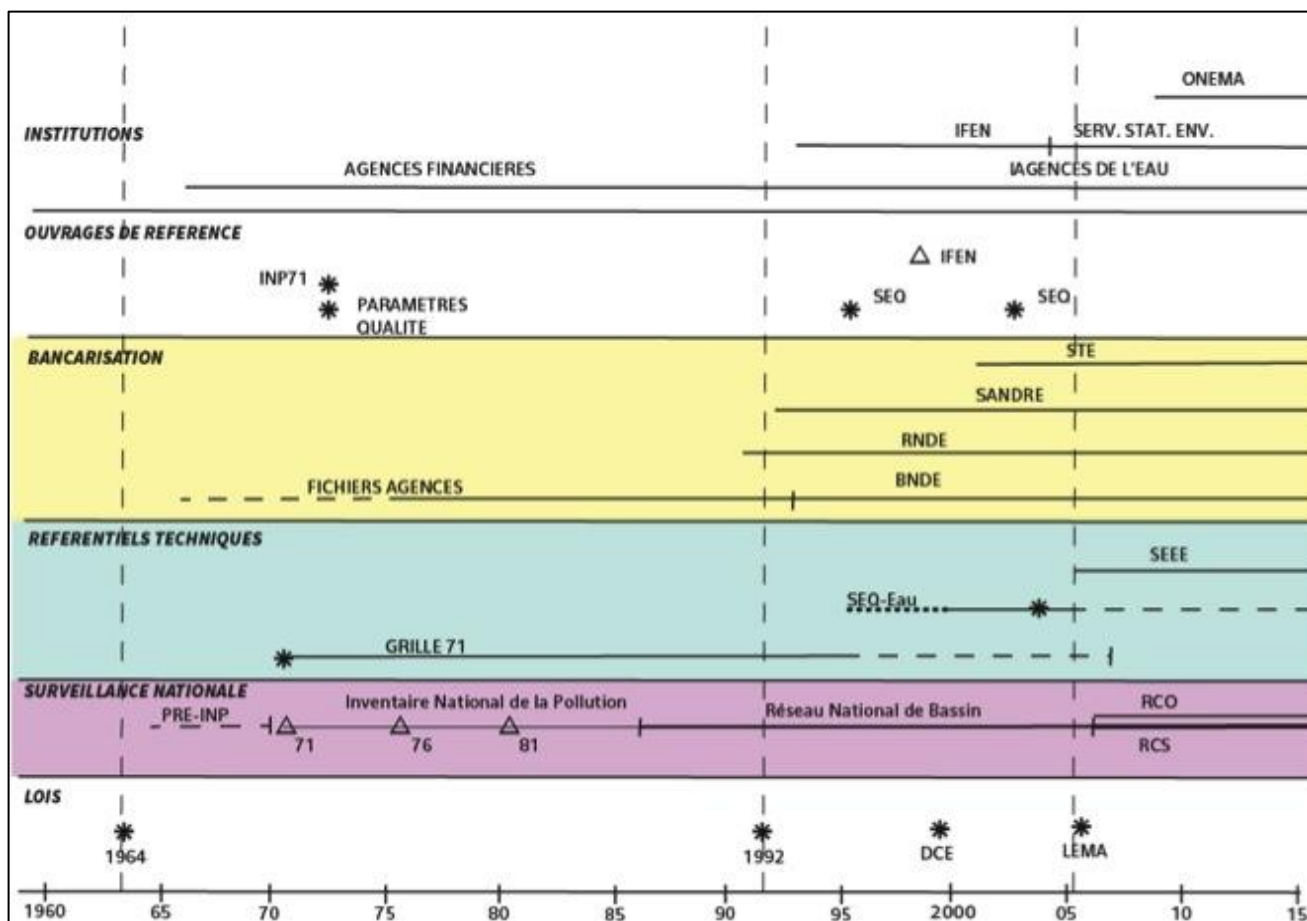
INSTITUTIONS

ONEMA

IFEN

SERV. STAT. ENV.

AGENCES FINANCIERES

AGENCES DE L'EAU

OUVRAGES DE REFERENCE

IFEN

INP71

PARAMETRES QUALITE

SEQ

SEQ

BANCARISATION

STE

SANDRE

RNDE

FICHIERS AGENCES

BNDE

REFERENTIELS TECHNIQUES

SEEE

SEQ-Eau

GRILLE 71

SURVEILLANCE NATIONALE

PRE-INP

Inventaire National de la Pollution

71

76

81

Réseau National de Bassin

RCO

RCS

LOIS

1964

1992

DCE

LEMA

1960 65 70 75 80 85 90 95 2000 05 10 15